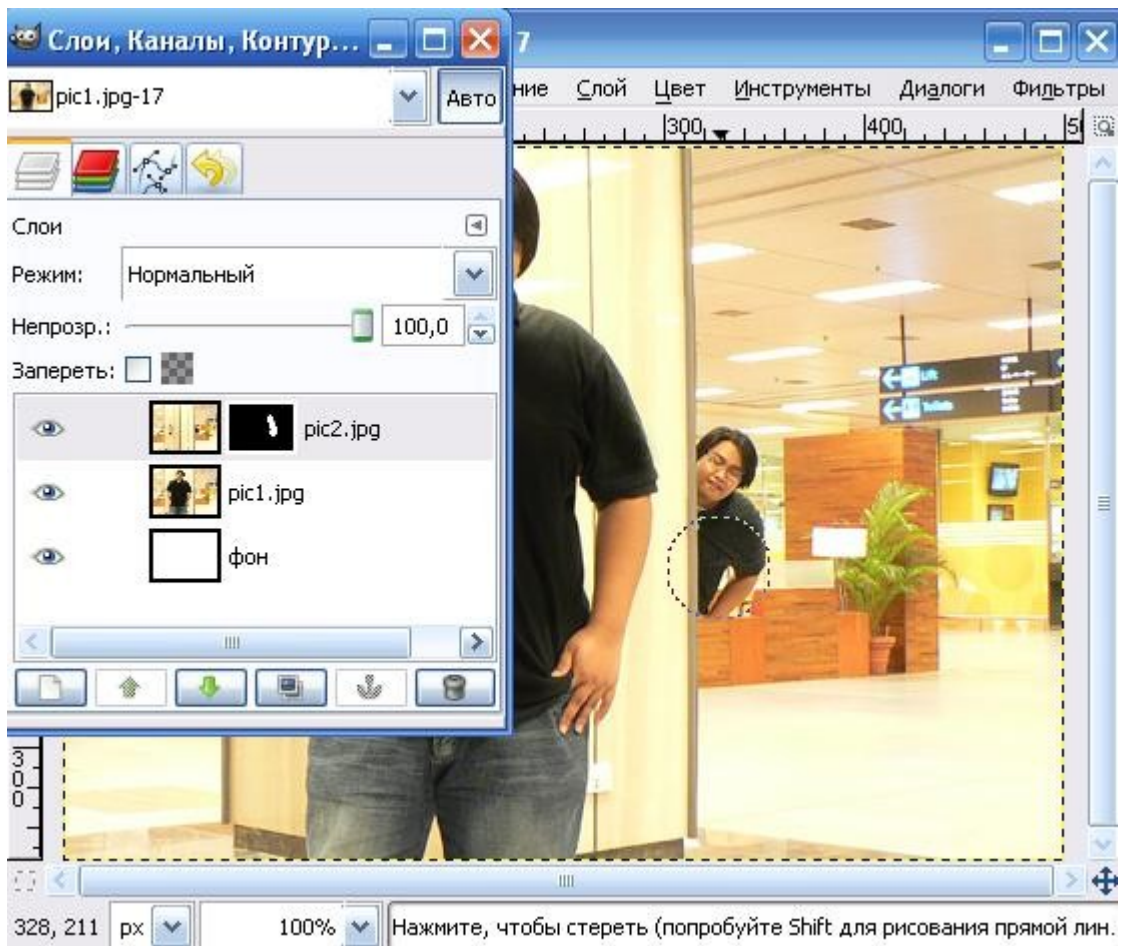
Слои, Каналы, Контур...

7

pic1.jpg-17

Авто

ние Слой Цвет Инструменты Диалоги Фильтры

300 400 5

Слои

Режим: Нормальный

Непрозр.: 100,0

Запереть:

pic2.jpg

pic1.jpg

фон

300

328, 211 px 100% Нажмите, чтобы стереть (попробуйте Shift для рисования прямой лин.